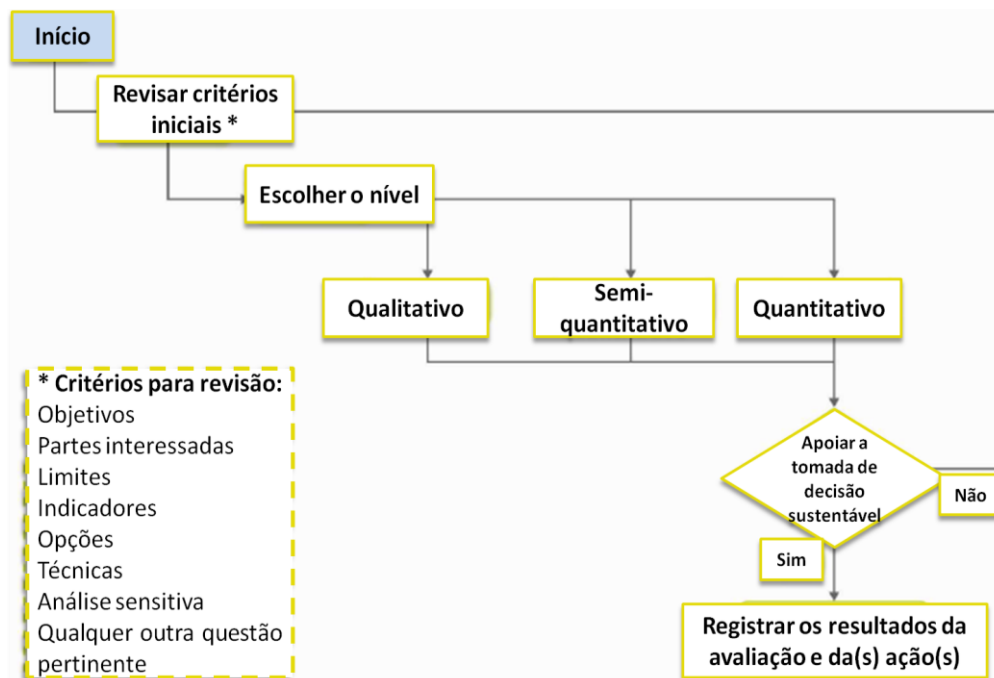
Início

Revisar critérios iniciais *

Escolher o nível

Qualitativo

Semi-quantitativo

Quantitativo

* Critérios para revisão:
Objetivos
Partes interessadas
Limites
Indicadores
Opções
Técnicas
Análise sensitiva
Qualquer outra questão pertinente

Apoiar a tomada de decisão sustentável

Não

Sim

Registrar os resultados da avaliação e da(s) ação(s)